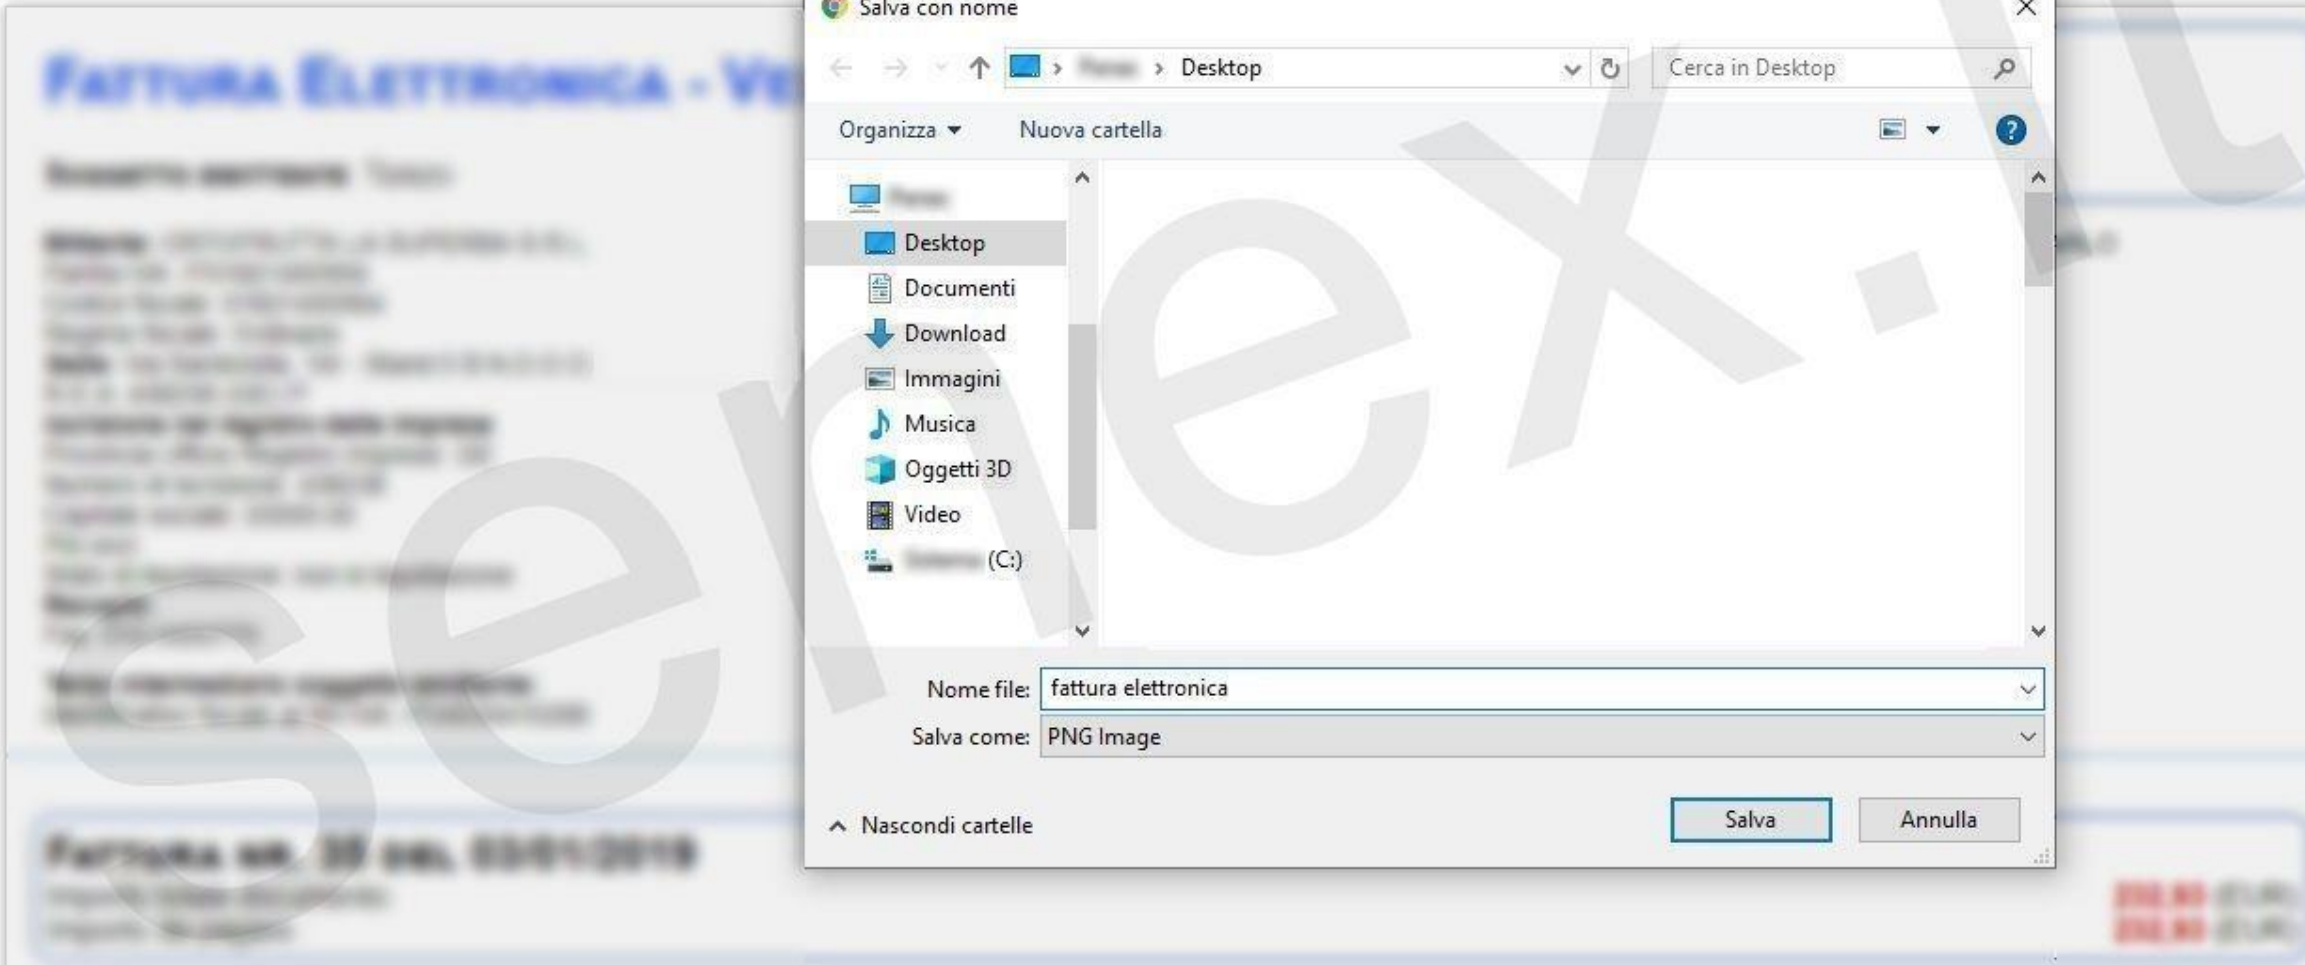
Fattura Elettronica - Ve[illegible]

Salva con nome

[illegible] › Desktop

Cerca in Desktop

Organizza ▾ Nuova cartella

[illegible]
Desktop
Documenti
Download
Immagini
Musica
Oggetti 3D
Video
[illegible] (C:)

Nome file: fattura elettronica
Salva come: PNG Image

Nascondi cartelle

Salva Annulla

Fattura nr. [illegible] del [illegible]

serlex.it